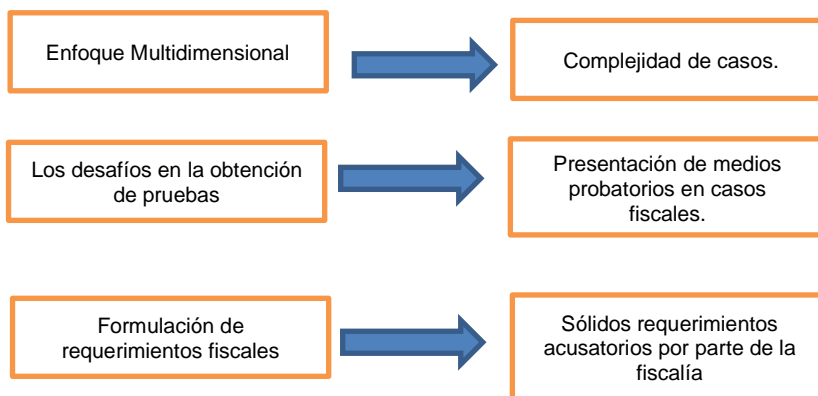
Enfoque Multidimensional

Complejidad de casos.

Los desafíos en la obtención de pruebas

Presentación de medios probatorios en casos fiscales.

Formulación de requerimientos fiscales

Sólidos requerimientos acusatorios por parte de la fiscalía